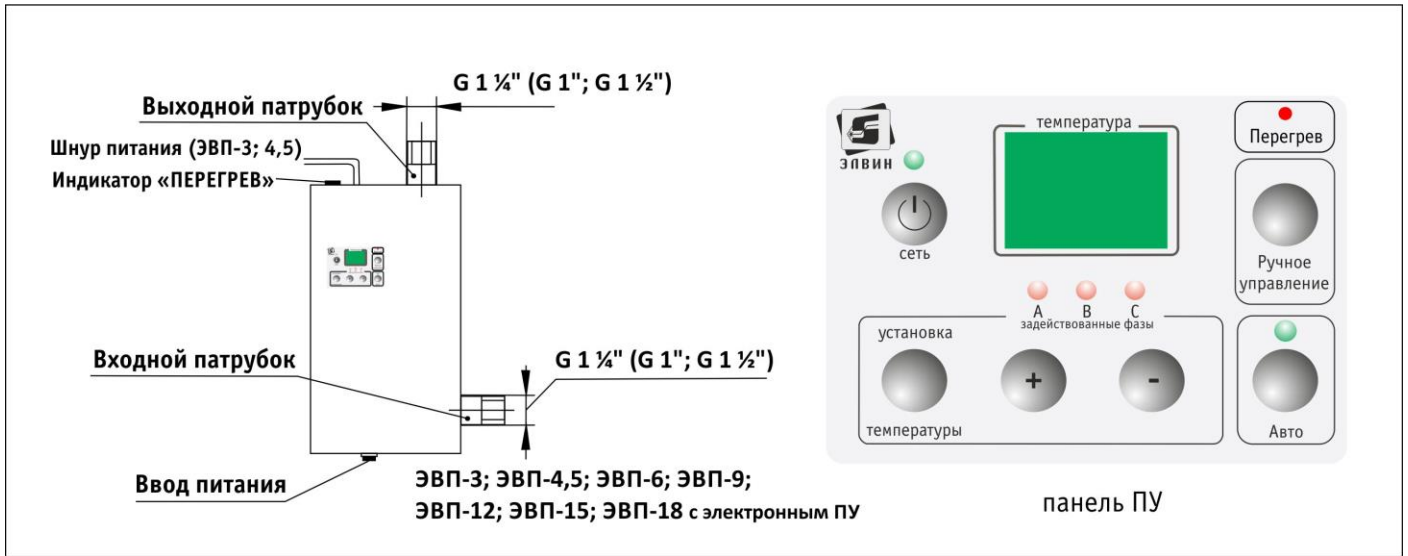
G 1 ¼" (G 1"; G 1 ½")

Выходной патрубок

Шнур питания (ЭВП-3; 4,5)

Индикатор «ПЕРЕГРЕВ»

Входной патрубок

G 1 ¼" (G 1"; G 1 ½")

Ввод питания

ЭВП-3; ЭВП-4,5; ЭВП-6; ЭВП-9;
ЭВП-12; ЭВП-15; ЭВП-18 с электронным ПУ

ЭЛВИН

температура

Перегрев

сеть

Ручное управление

A B C
задействованные фазы

установка

+

-

температуры

Авто

панель ПУ